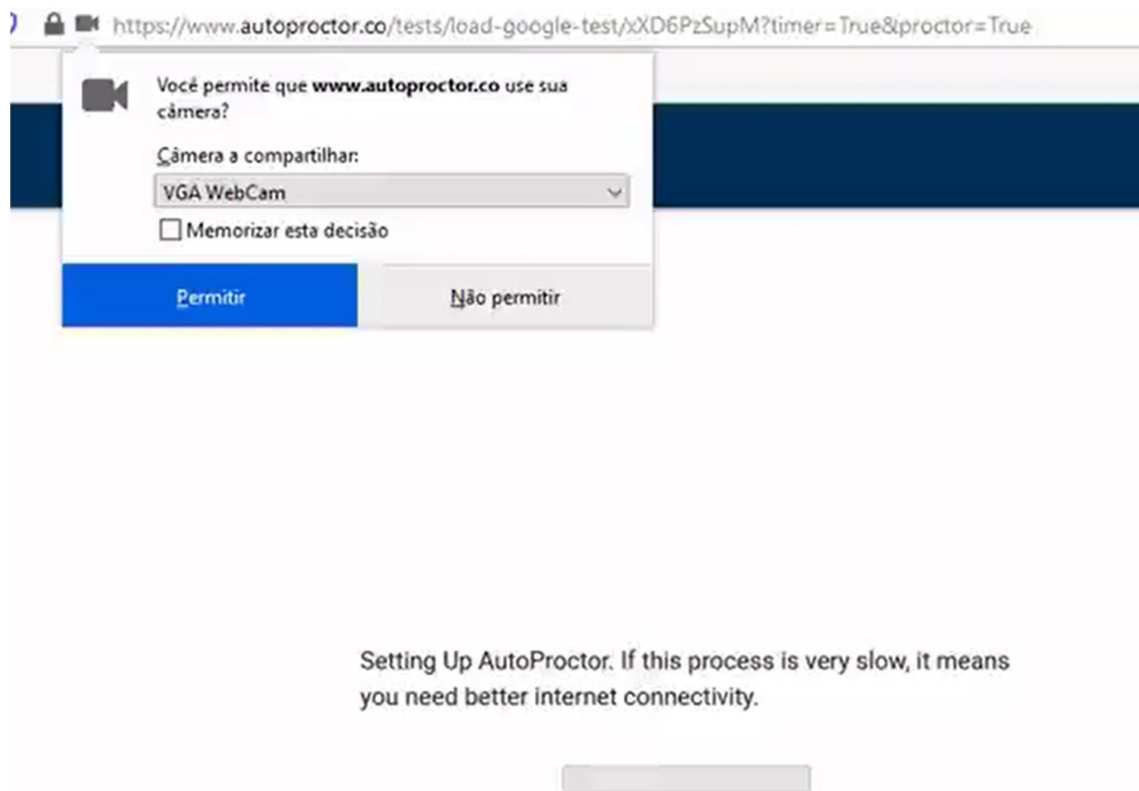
https://www.autoproctor.co/tests/load-google-test/xXD6PzSupM?timer=True&proctor=True

Você permite que **www.autoproctor.co** use sua câmera?

Câmera a compartilhar:

VGA WebCam

Memorizar esta decisão

Permitir

Não permitir

Setting Up AutoProctor. If this process is very slow, it means you need better internet connectivity.